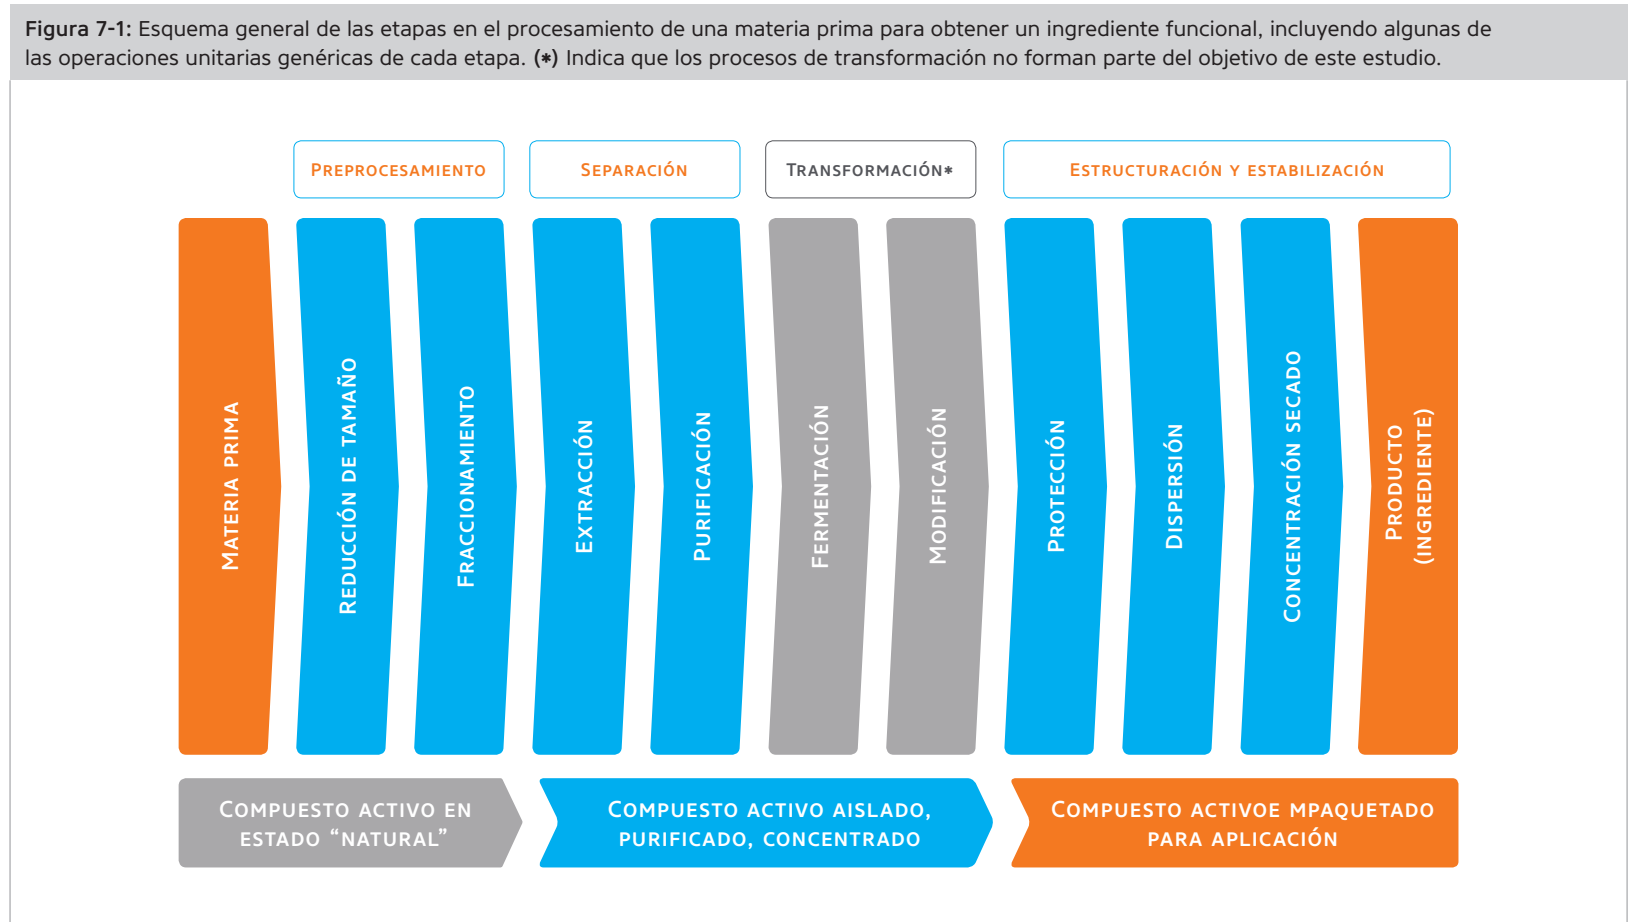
Figura 7-1: Esquema general de las etapas en el procesamiento de una materia prima para obtener un ingrediente funcional, incluyendo algunas de las operaciones unitarias genéricas de cada etapa. (*) Indica que los procesos de transformación no forman parte del objetivo de este estudio.

Preprocesamiento

Separación

Transformación*

Estructuración y estabilización

Materia prima

Reducción de tamaño

Fraccionamiento

Extracción

Purificación

Fermentación

Modificación

Protección

Dispersión

Concentración secado

Producto (ingrediente)

Compuesto activo en estado "natural"

Compuesto activo aislado, purificado, concentrado

Compuesto activoe mpaquetado para aplicación